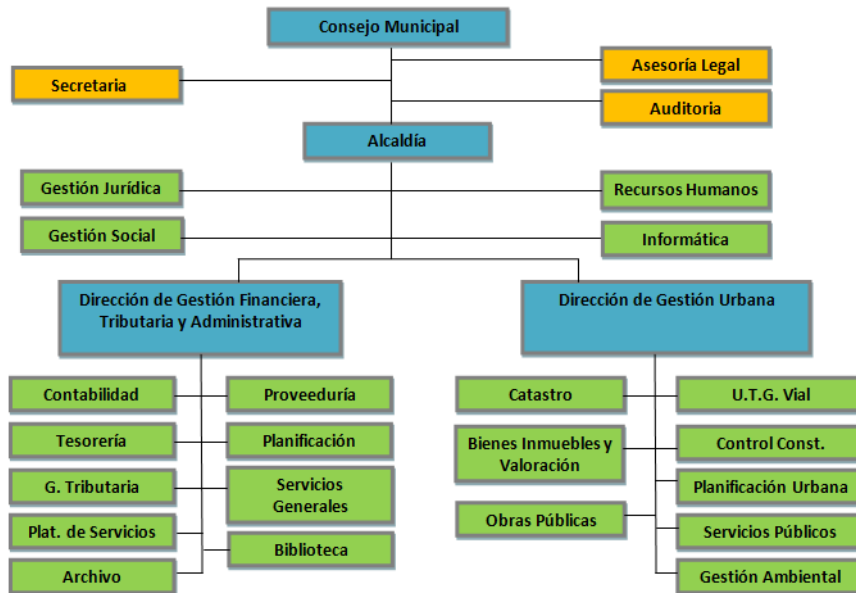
Consejo Municipal

Secretaria

Asesoría Legal

Auditoria

Alcaldía

Gestión Jurídica

Recursos Humanos

Gestión Social

Informática

Dirección de Gestión Financiera, Tributaria y Administrativa

Dirección de Gestión Urbana

Contabilidad

Proveeduría

Tesorería

Planificación

G. Tributaria

Servicios Generales

Plat. de Servicios

Biblioteca

Archivo

Catastro

U.T.G. Vial

Bienes Inmuebles y Valoración

Control Const.

Planificación Urbana

Obras Públicas

Servicios Públicos

Gestión Ambiental